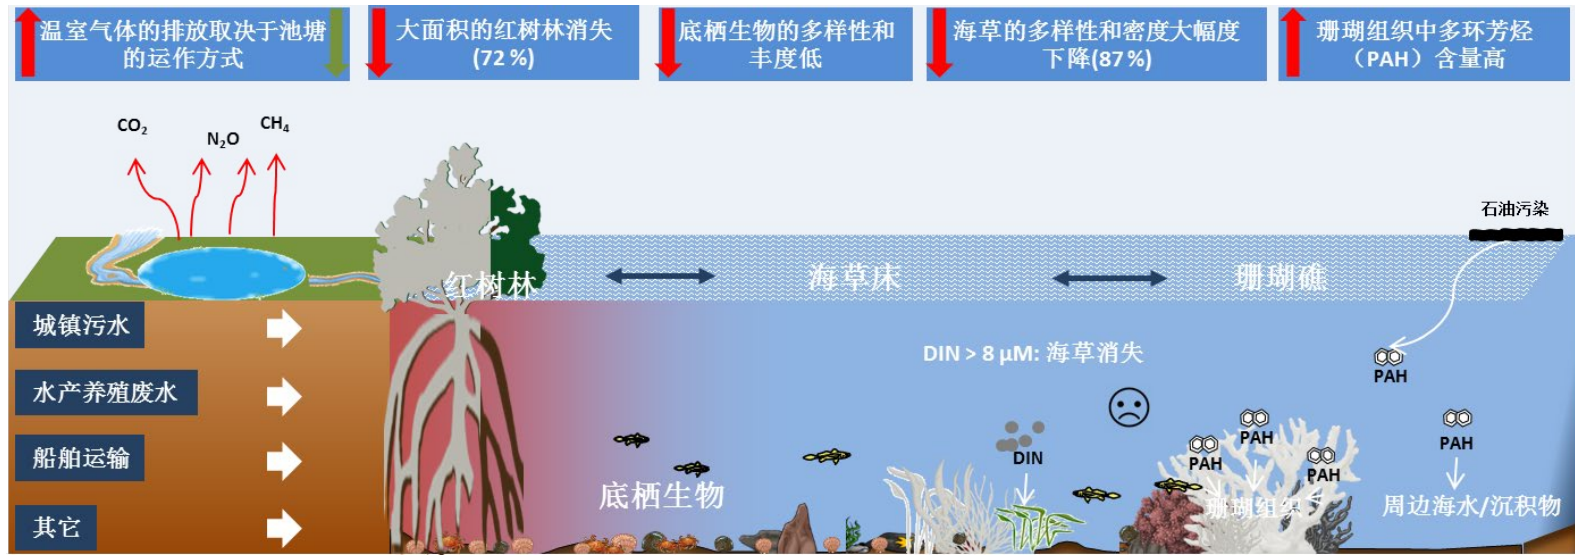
温室气体的排放取决于池塘的运作方式

大面积的红树林消失 (72 %)

底栖生物的多样性和丰度低

海草的多样性和密度大幅度下降(87 %)

珊瑚组织中多环芳烃（PAH）含量高

$CO_2$

$N_2O$

$CH_4$

红树林

海草床

珊瑚礁

石油污染

城镇污水

水产养殖废水

船舶运输

其它

DIN > 8 μM: 海草消失

PAH

PAH

PAH

PAH

PAH

PAH

DIN

底栖生物

珊瑚组织

周边海水/沉积物